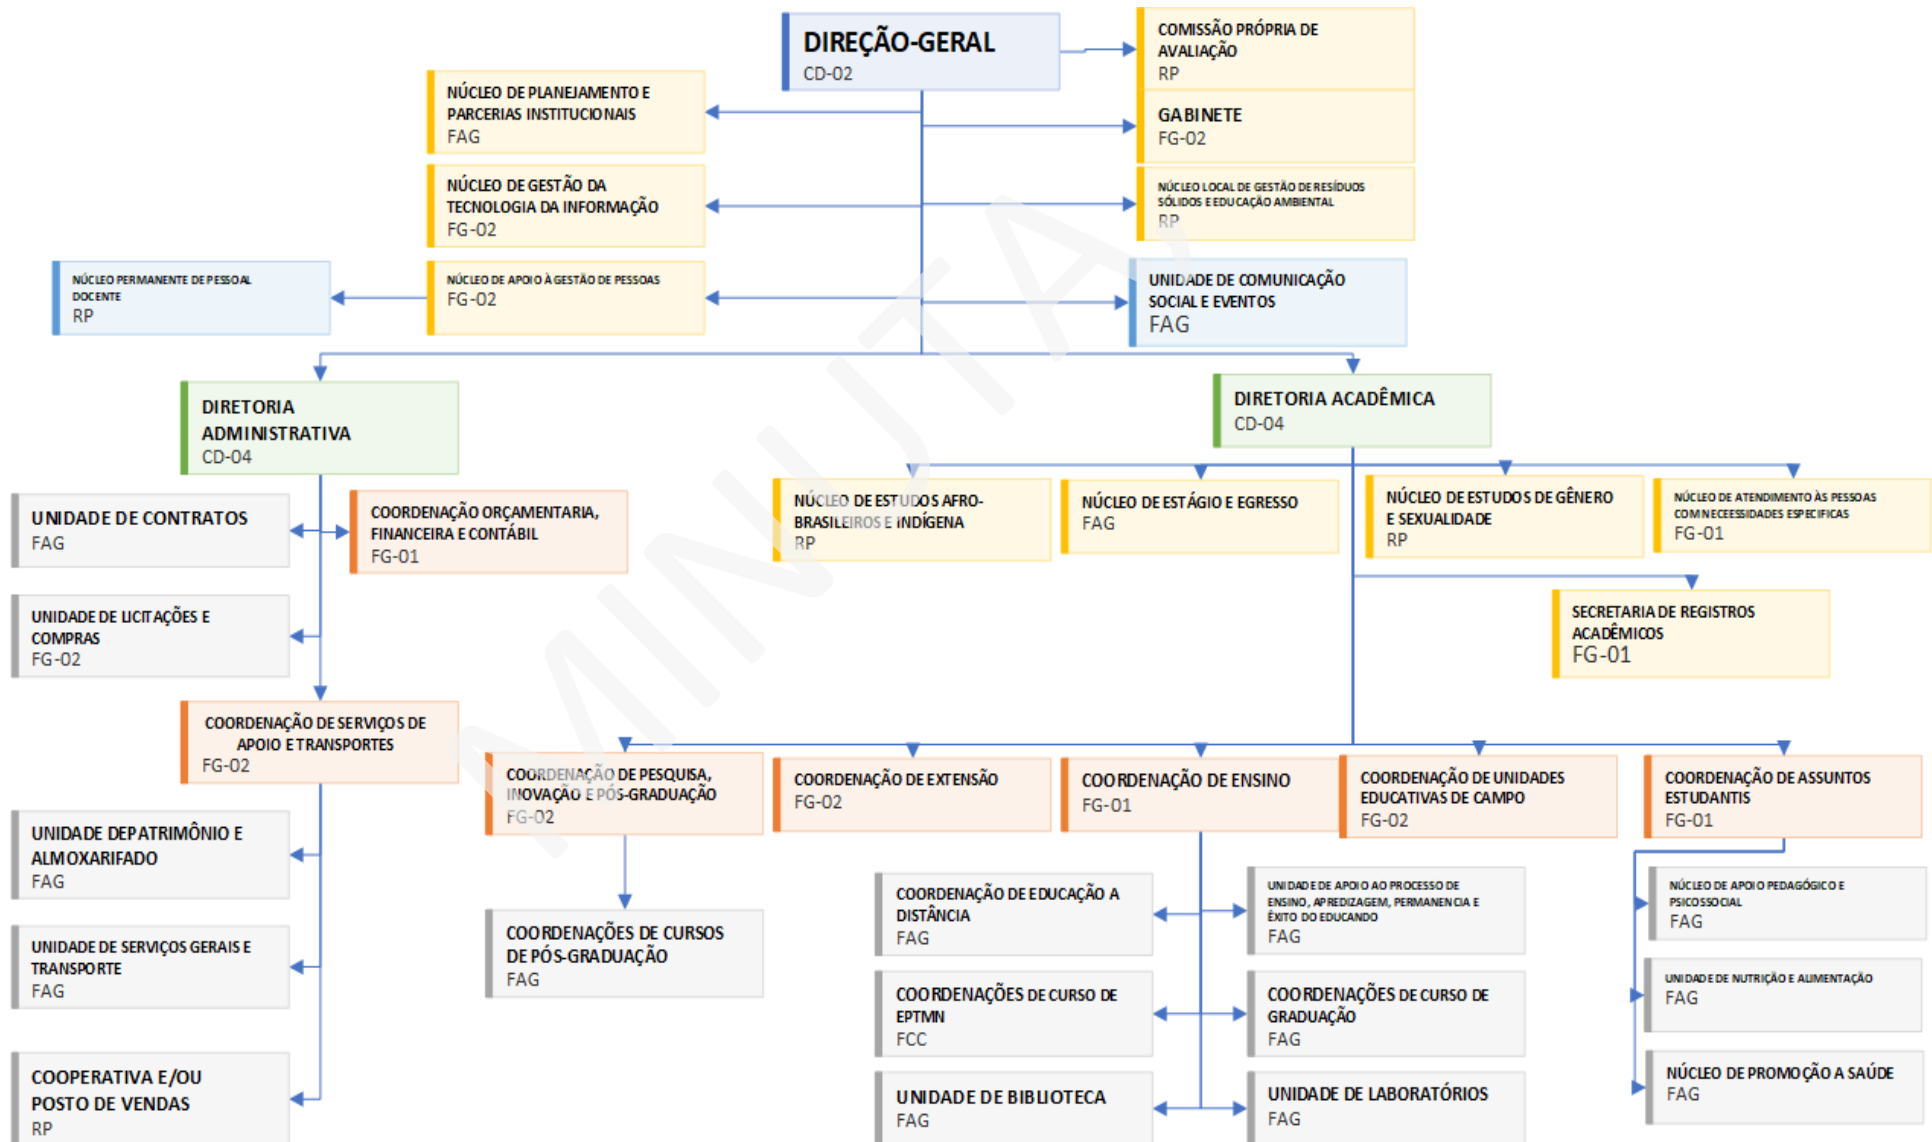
DIREÇÃO-GERAL
CD-02

COMISSÃO PRÓPRIA DE AVALIAÇÃO
RP

GABINETE
FG-02

NÚCLEO LOCAL DE GESTÃO DE RESÍDUOS SÓLIDOS E EDUCAÇÃO AMBIENTAL
RP

UNIDADE DE COMUNICAÇÃO SOCIAL E EVENTOS
FAG

NÚCLEO DE PLANEJAMENTO E PARCERIAS INSTITUCIONAIS
FAG

NÚCLEO DE GESTÃO DA TECNOLOGIA DA INFORMAÇÃO
FG-02

NÚCLEO DE APOIO À GESTÃO DE PESSOAS
FG-02

NÚCLEO PERMANENTE DE PESSOAL DOCENTE
RP

DIRETORIA ADMINISTRATIVA
CD-04

DIRETORIA ACADÊMICA
CD-04

UNIDADE DE CONTRATOS
FAG

COORDENAÇÃO ORÇAMENTARIA, FINANCEIRA E CONTÁBIL
FG-01

UNIDADE DE LICITAÇÕES E COMPRAS
FG-02

COORDENAÇÃO DE SERVIÇOS DE APOIO E TRANSPORTES
FG-02

UNIDADE DE PATRIMÔNIO E ALMOXARIFADO
FAG

UNIDADE DE SERVIÇOS GERAIS E TRANSPORTE
FAG

COOPERATIVA E/OU POSTO DE VENDAS
RP

NÚCLEO DE ESTUDOS AFRO-BRASILEIROS E INDÍGENA
RP

NÚCLEO DE ESTÁGIO E EGRESSO
FAG

NÚCLEO DE ESTUDOS DE GÊNERO E SEXUALIDADE
RP

NÚCLEO DE ATENDIMENTO ÀS PESSOAS COM NECEESSIDADES ESPECIFICAS
FG-01

SECRETARIA DE REGISTROS ACADÊMICOS
FG-01

COORDENAÇÃO DE PESQUISA, INOVAÇÃO E PÓS-GRADUAÇÃO
FG-02

COORDENAÇÃO DE EXTENSÃO
FG-02

COORDENAÇÃO DE ENSINO
FG-01

COORDENAÇÃO DE UNIDADES EDUCATIVAS DE CAMPO
FG-02

COORDENAÇÃO DE ASSUNTOS ESTUDANTIS
FG-01

COORDENAÇÕES DE CURSOS DE PÓS-GRADUAÇÃO
FAG

COORDENAÇÃO DE EDUCAÇÃO A DISTÂNCIA
FAG

UNIDADE DE APOIO AO PROCESSO DE ENSINO, APREDIZAGEM, PERMANENCIA E ÊXITO DO EDUCANDO
FAG

COORDENAÇÕES DE CURSO DE EPTMN
FCC

COORDENAÇÕES DE CURSO DE GRADUAÇÃO
FAG

UNIDADE DE BIBLIOTECA
FAG

UNIDADE DE LABORATÓRIOS
FAG

NÚCLEO DE APOIO PEDAGÓGICO E PSICOSSOCIAL
FAG

UNIDADE DE NUTRIÇÃO E ALIMENTAÇÃO
FAG

NÚCLEO DE PROMOÇÃO A SAÚDE
FAG

MINUTA